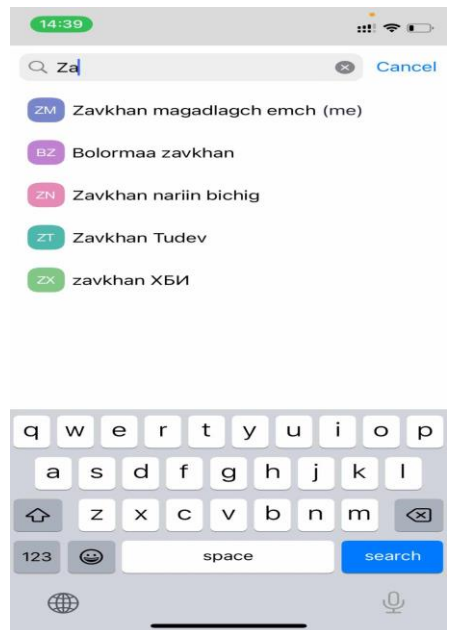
14:39

Za

Cancel

ZM Zavkhan magadlagch emch (me)

BZ Bolormaa zavkhan

ZN Zavkhan nariin bichig

ZT Zavkhan Tudev

ZX zavkhan ХБИ

q w e r t y u i o p
a s d f g h j k l
z x c v b n m
123
space
search